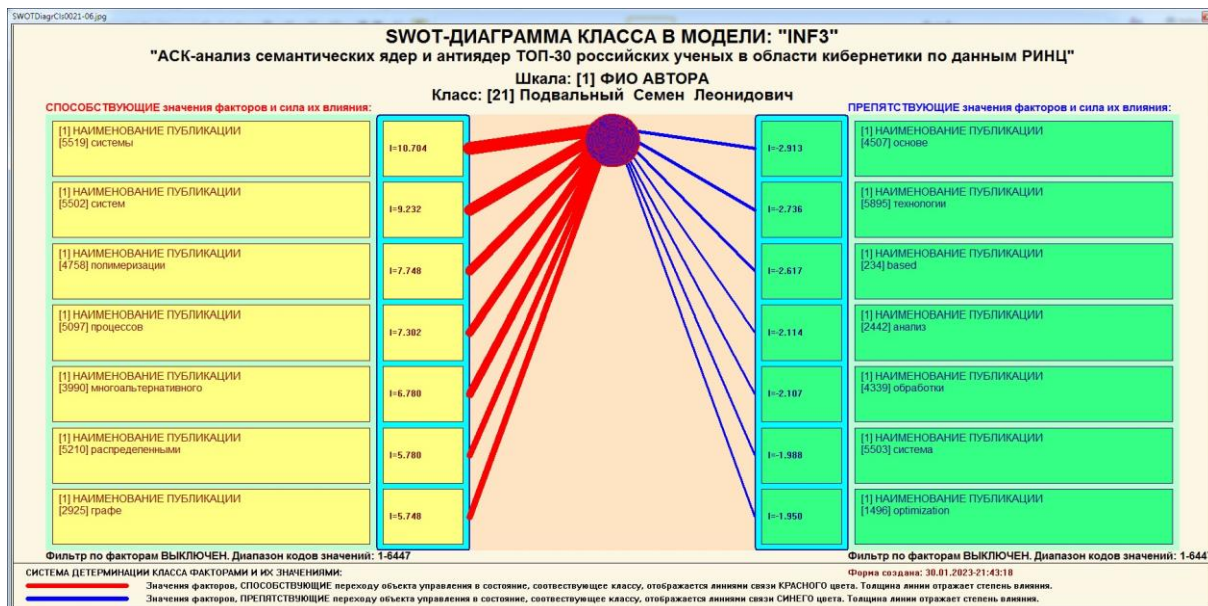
SWOTDiagrCls0021-06.jpg

SWOT-ДИАГРАММА КЛАССА В МОДЕЛИ: "INF3"
"АСК-анализ семантических ядер и антиядер ТОП-30 российских ученых в области кибернетики по данным РИНЦ"
Шкала: [1] ФИО АВТОРА
Класс: [21] Подвальный Семен Леонидович

СПОСОБСТВУЮЩИЕ значения факторов и сила их влияния:

[1] НАИМЕНОВАНИЕ ПУБЛИКАЦИИ
[5519] системы
I=10.704

[1] НАИМЕНОВАНИЕ ПУБЛИКАЦИИ
[5502] систем
I=9.232

[1] НАИМЕНОВАНИЕ ПУБЛИКАЦИИ
[4758] полимеризации
I=7.748

[1] НАИМЕНОВАНИЕ ПУБЛИКАЦИИ
[5097] процессов
I=7.302

[1] НАИМЕНОВАНИЕ ПУБЛИКАЦИИ
[3990] многоальтернативного
I=6.780

[1] НАИМЕНОВАНИЕ ПУБЛИКАЦИИ
[5210] распределенными
I=5.780

[1] НАИМЕНОВАНИЕ ПУБЛИКАЦИИ
[2925] графе
I=5.748

ПРЕПЯТСТВУЮЩИЕ значения факторов и сила их влияния:

I=-2.913
[1] НАИМЕНОВАНИЕ ПУБЛИКАЦИИ
[4507] основе

I=-2.736
[1] НАИМЕНОВАНИЕ ПУБЛИКАЦИИ
[5895] технологии

I=-2.617
[1] НАИМЕНОВАНИЕ ПУБЛИКАЦИИ
[234] based

I=-2.114
[1] НАИМЕНОВАНИЕ ПУБЛИКАЦИИ
[2442] анализ

I=-2.107
[1] НАИМЕНОВАНИЕ ПУБЛИКАЦИИ
[4339] обработки

I=-1.988
[1] НАИМЕНОВАНИЕ ПУБЛИКАЦИИ
[5503] система

I=-1.950
[1] НАИМЕНОВАНИЕ ПУБЛИКАЦИИ
[1496] optimization

Фильтр по факторам ВЫКЛЮЧЕН. Диапазон кодов значений: 1-6447
Фильтр по факторам ВЫКЛЮЧЕН. Диапазон кодов значений: 1-6447

СИСТЕМА ДЕТЕРМИНАЦИИ КЛАССА ФАКТОРАМИ И ИХ ЗНАЧЕНИЯМИ:
Форма создана: 30.01.2023-21:43:18
Значения факторов, СПОСОБСТВУЮЩИЕ переходу объекта управления в состояние, соответствующее классу, отображается линиями связи КРАСНОГО цвета. Толщина линии отражает степень влияния.
Значения факторов, ПРЕПЯТСТВУЮЩИЕ переходу объекта управления в состояние, соответствующее классу, отображается линиями связи СИНЕГО цвета. Толщина линии отражает степень влияния.